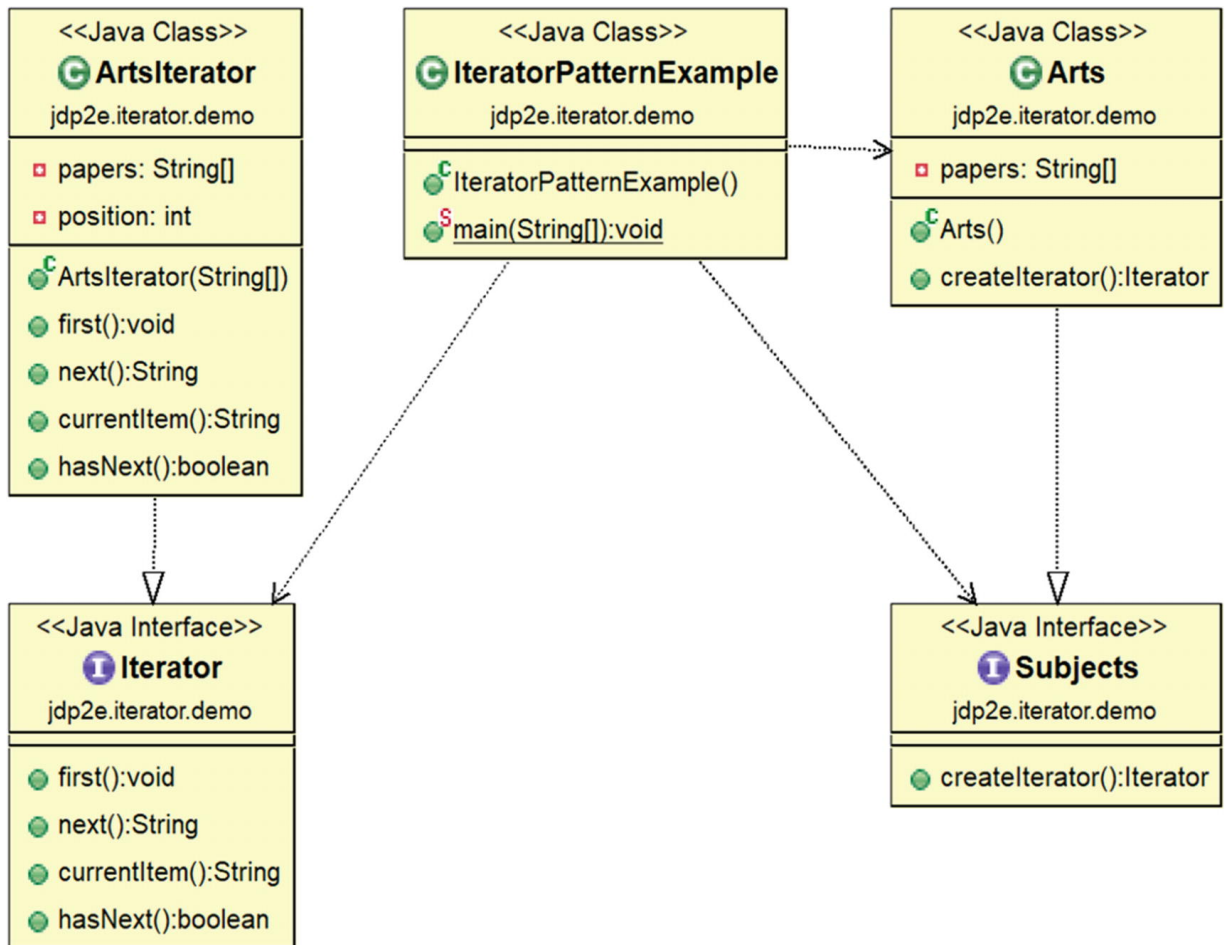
<<Java Class>>
ArtsIterator
jdp2e.iterator.demo

papers: String[]
position: int

ArtsIterator(String[])
first():void
next():String
currentItem():String
hasNext():boolean

<<Java Class>>
IteratorPatternExample
jdp2e.iterator.demo

IteratorPatternExample()
main(String[]):void

<<Java Class>>
Arts
jdp2e.iterator.demo

papers: String[]

Arts()
createIterator():Iterator

<<Java Interface>>
Iterator
jdp2e.iterator.demo

first():void
next():String
currentItem():String
hasNext():boolean

<<Java Interface>>
Subjects
jdp2e.iterator.demo

createIterator():Iterator